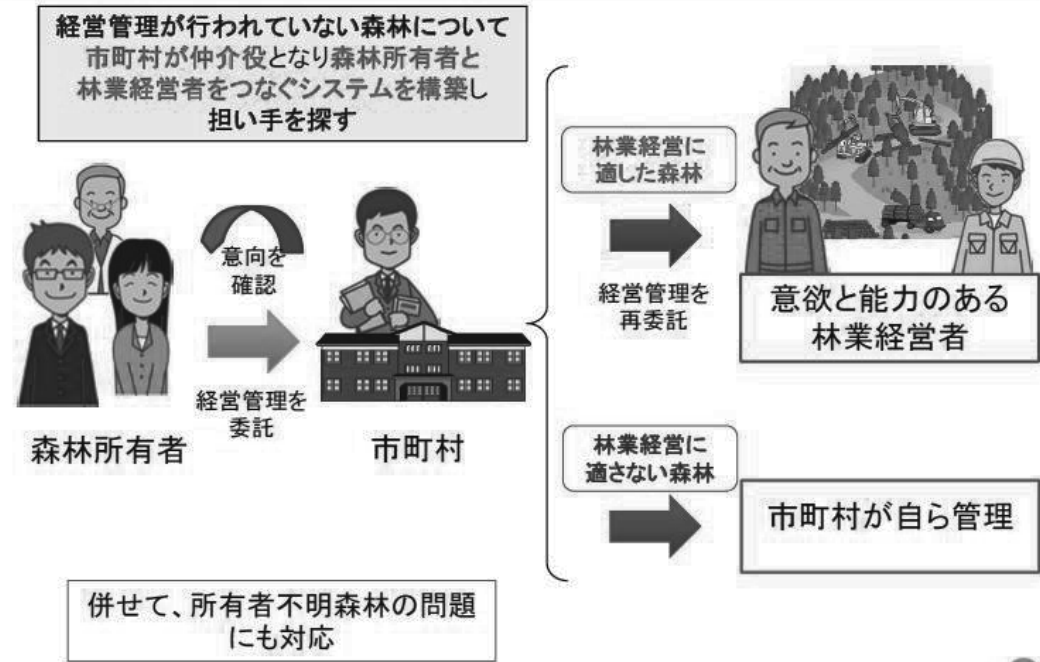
経営管理が行われていない森林について
市町村が仲介役となり森林所有者と
林業経営者をつなぐシステムを構築し
担い手を探す

意向を
確認

経営管理を
委託

森林所有者

市町村

林業経営に
適した森林

経営管理を
再委託

意欲と能力のある
林業経営者

林業経営に
適さない森林

市町村が自ら管理

併せて、所有者不明森林の問題
にも対応